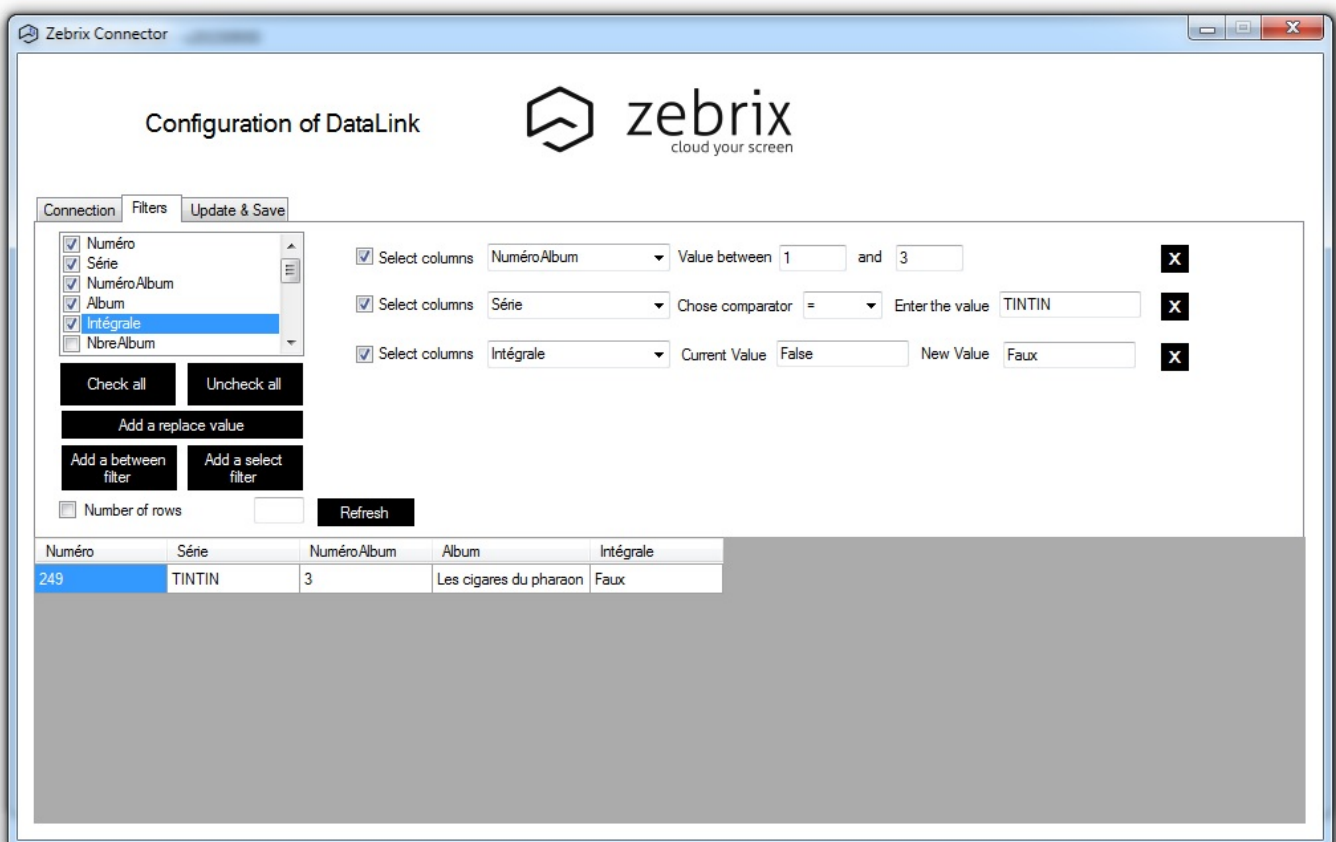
Zebrix Connector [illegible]

Configuration of DataLink

zebrix
cloud your screen

Connection | Filters | Update & Save

Numéro
Série
NuméroAlbum
Album
Intégrale
NbreAlbum

Check all | Uncheck all

Add a replace value

Add a between filter | Add a select filter

Number of rows | Refresh

Select columns NuméroAlbum Value between 1 and 3 X

Select columns Série Chose comparator = Enter the value TINTIN X

Select columns Intégrale Current Value False New Value Faux X

| Numéro | Série | NuméroAlbum | Album | Intégrale |
|---|---|---|---|---|
| 249 | TINTIN | 3 | Les cigares du pharaon | Faux |